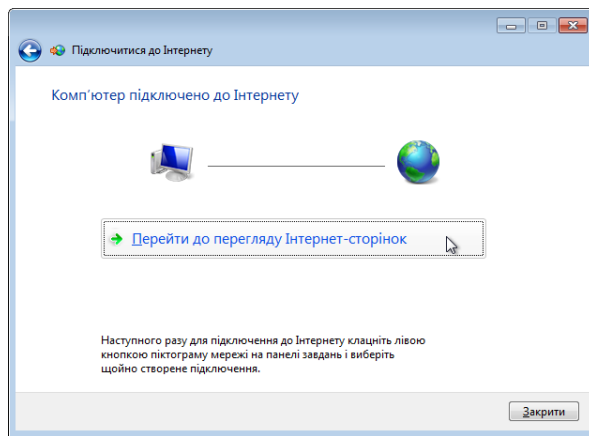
Підключитися до Інтернету

Комп'ютер підключено до Інтернету

Перейти до перегляду Інтернет-сторінок

Наступного разу для підключення до Інтернету клацніть лівою кнопкою піктограму мережі на панелі завдань і виберіть щойно створене підключення.

Закрити